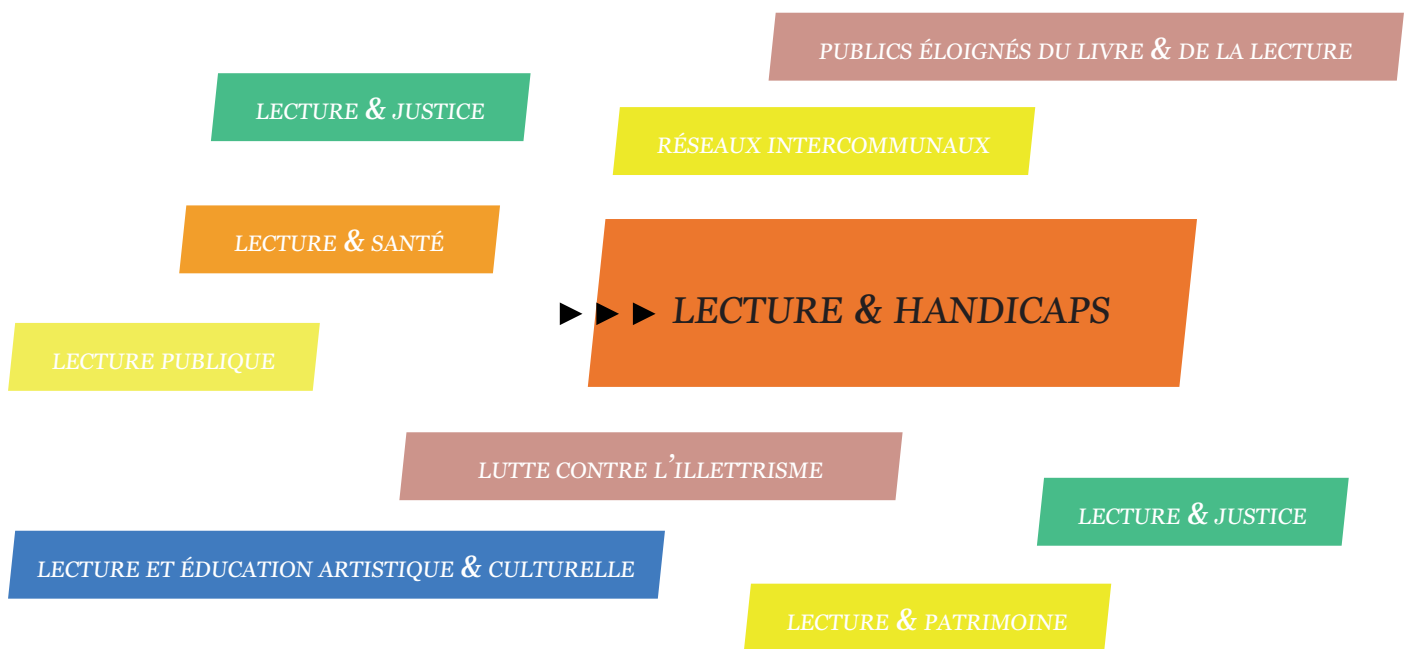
PUBLICS ÉLOIGNÉS DU LIVRE & DE LA LECTURE

LECTURE & JUSTICE

RÉSEAUX INTERCOMMUNAUX

LECTURE & SANTÉ

►►► LECTURE & HANDICAPS

LECTURE PUBLIQUE

LUTTE CONTRE L'ILLETTRISME

LECTURE & JUSTICE

LECTURE ET ÉDUCATION ARTISTIQUE & CULTURELLE

LECTURE & PATRIMOINE